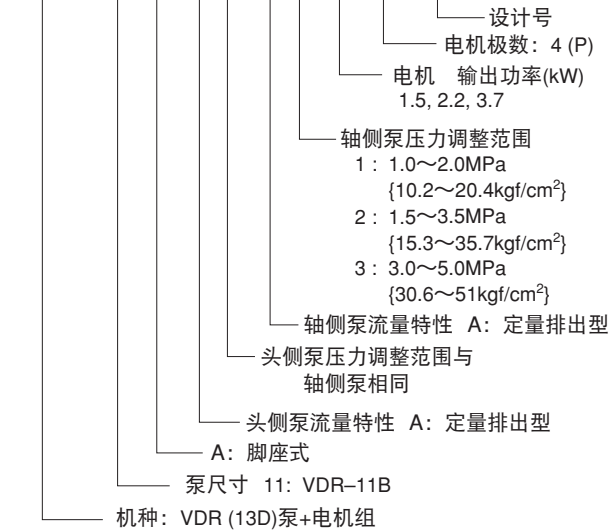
设计号
电机极数：4 (P)
电机　输出功率(kW)
1.5, 2.2, 3.7
轴侧泵压力调整范围
1：1.0～2.0MPa
{10.2～20.4kgf/cm$^2$}
2：1.5～3.5MPa
{15.3～35.7kgf/cm$^2$}
3：3.0～5.0MPa
{30.6～51kgf/cm$^2$}
轴侧泵流量特性　A：定量排出型
头侧泵压力调整范围与轴侧泵相同
头侧泵流量特性　A：定量排出型
A：脚座式
泵尺寸　11：VDR–11B
机种：VDR (13D)泵+电机组